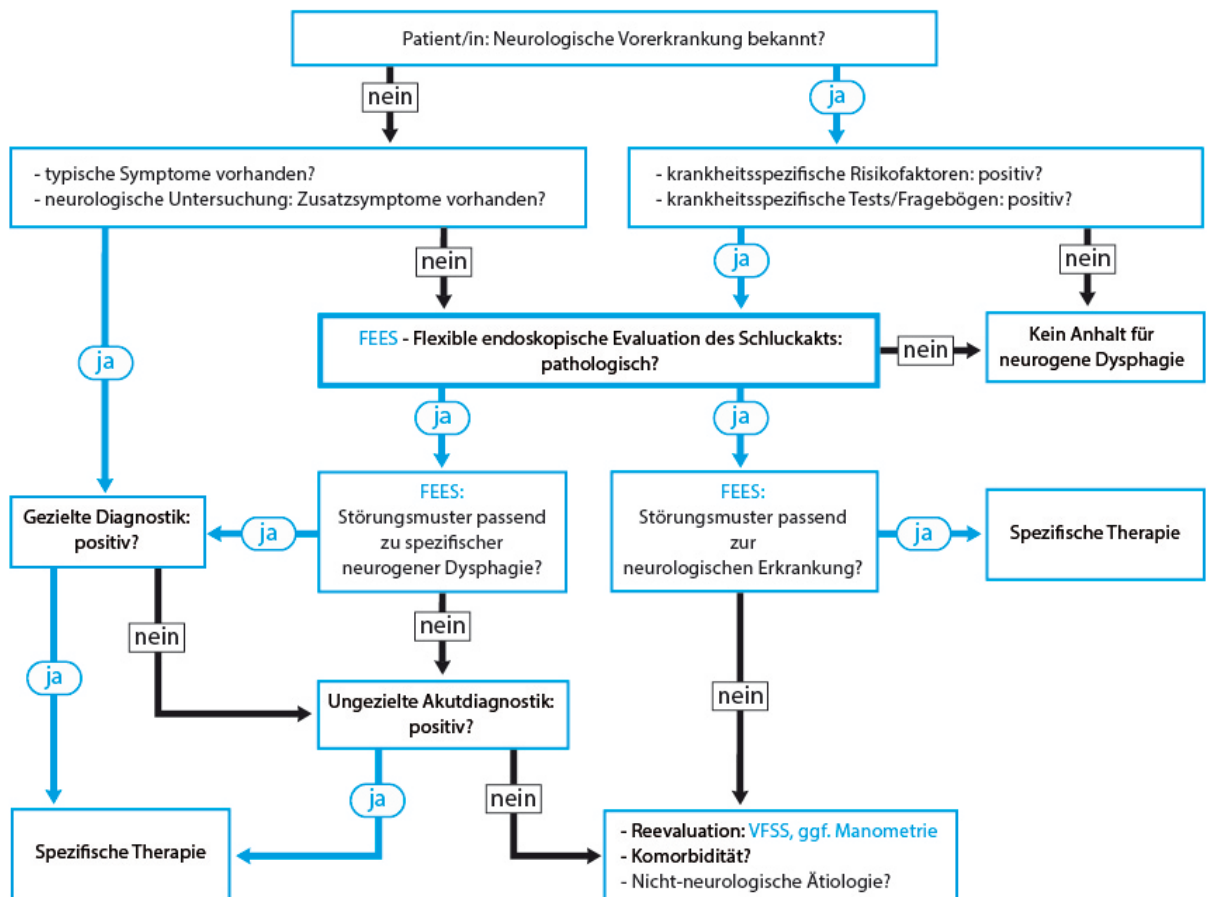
Patient/in: Neurologische Vorerkrankung bekannt?

nein

ja

- typische Symptome vorhanden?
- neurologische Untersuchung: Zusatzsymptome vorhanden?

- krankheitsspezifische Risikofaktoren: positiv?
- krankheitsspezifische Tests/Fragebögen: positiv?

nein

ja

nein

ja

FEES - Flexible endoskopische Evaluation des Schluckakts: pathologisch?

nein

Kein Anhalt für neurogene Dysphagie

ja

ja

Gezielte Diagnostik: positiv?

ja

FEES: Störungsmuster passend zu spezifischer neurogener Dysphagie?

FEES: Störungsmuster passend zur neurologischen Erkrankung?

ja

Spezifische Therapie

nein

ja

nein

Ungezielte Akutdiagnostik: positiv?

nein

ja

nein

Spezifische Therapie

- Reevaluation: VFSS, ggf. Manometrie
- Komorbidität?
- Nicht-neurologische Ätiologie?